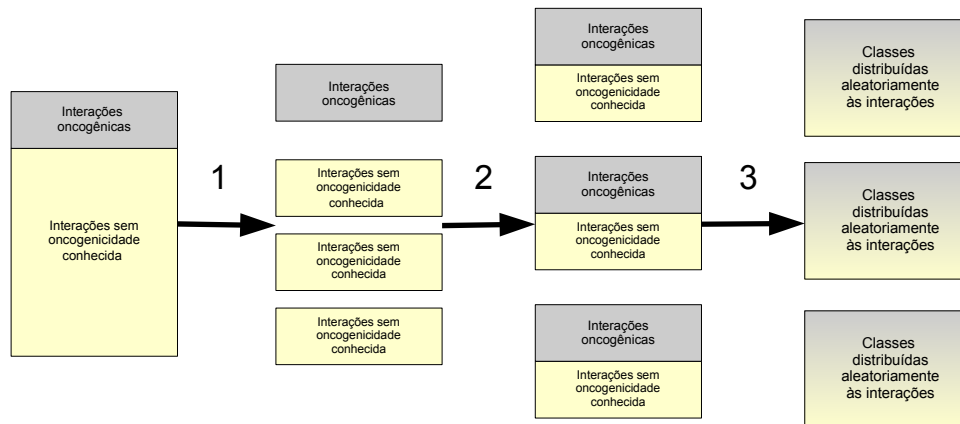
Interações oncogênicas

Interações sem oncogenicidade conhecida

1

Interações oncogênicas

Interações sem oncogenicidade conhecida

Interações sem oncogenicidade conhecida

Interações sem oncogenicidade conhecida

2

Interações oncogênicas

Interações sem oncogenicidade conhecida

Interações oncogênicas

Interações sem oncogenicidade conhecida

Interações oncogênicas

Interações sem oncogenicidade conhecida

3

Classes distribuídas aleatoriamente às interações

Classes distribuídas aleatoriamente às interações

Classes distribuídas aleatoriamente às interações